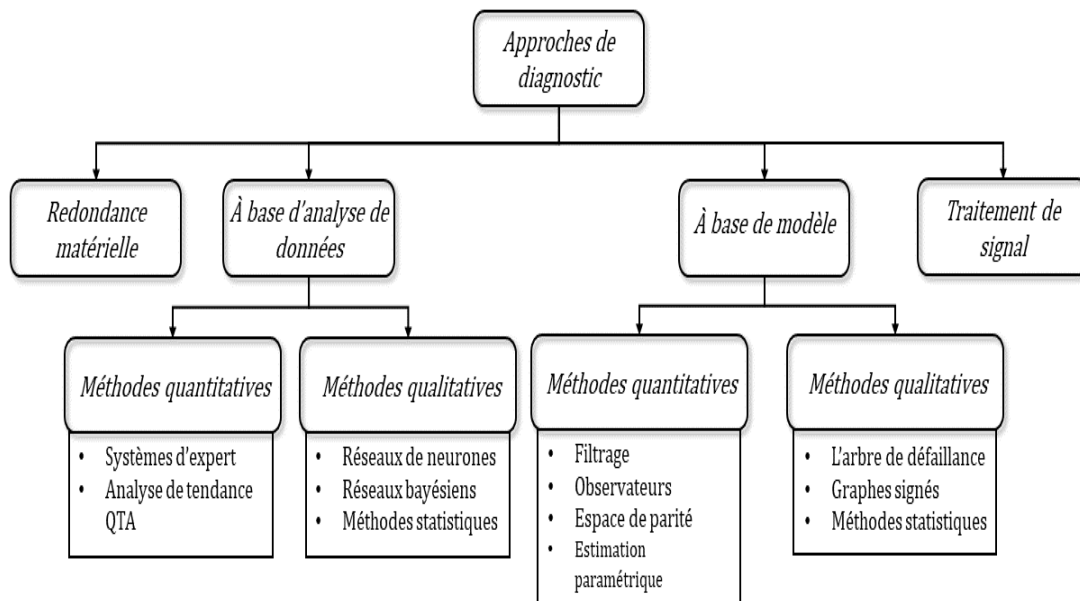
Approches de diagnostic

Redondance matérielle

À base d'analyse de données

À base de modèle

Traitement de signal

Méthodes quantitatives

- Systèmes d'expert
- Analyse de tendance QTA

Méthodes qualitatives

- Réseaux de neurones
- Réseaux bayésiens
- Méthodes statistiques

Méthodes quantitatives

- Filtrage
- Observateurs
- Espace de parité
- Estimation paramétrique

Méthodes qualitatives

- L'arbre de défaillance
- Graphes signés
- Méthodes statistiques